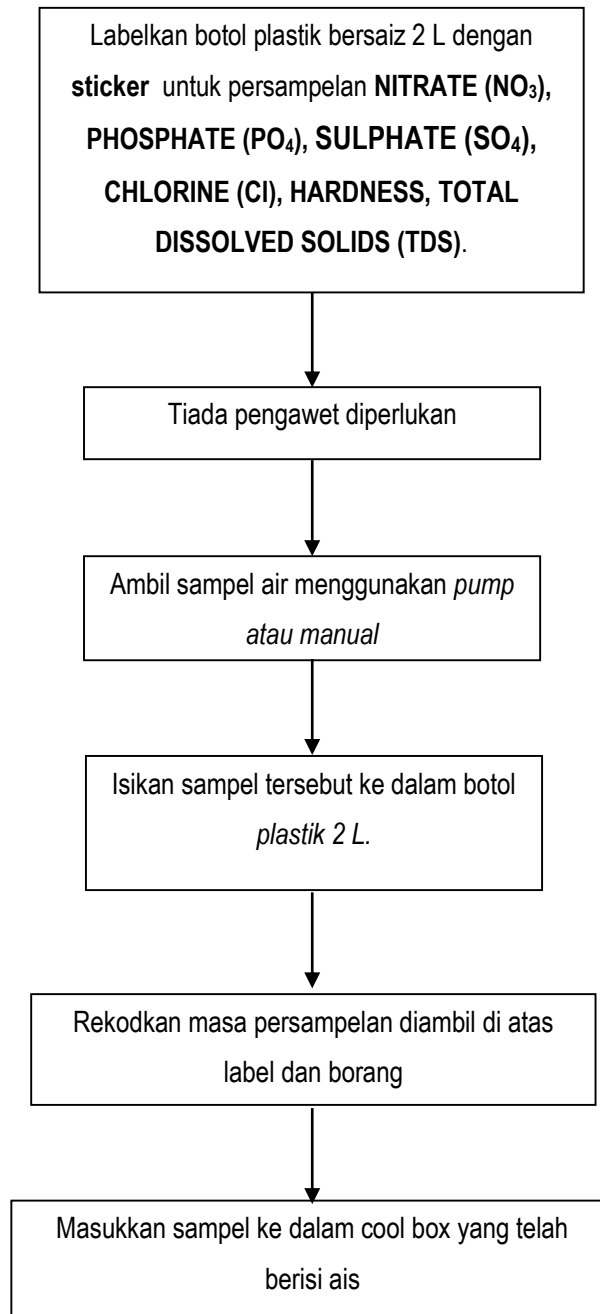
Labelkan botol plastik bersaiz 2 L dengan **sticker** untuk persampelan **NITRATE ($NO_3$), PHOSPHATE ($PO_4$), SULPHATE ($SO_4$), CHLORINE (Cl), HARDNESS, TOTAL DISSOLVED SOLIDS (TDS)**.

Tiada pengawet diperlukan

Ambil sampel air menggunakan *pump atau manual*

Isikan sampel tersebut ke dalam botol *plastik 2 L.*

Rekodkan masa persampelan diambil di atas label dan borang

Masukkan sampel ke dalam cool box yang telah berisi ais